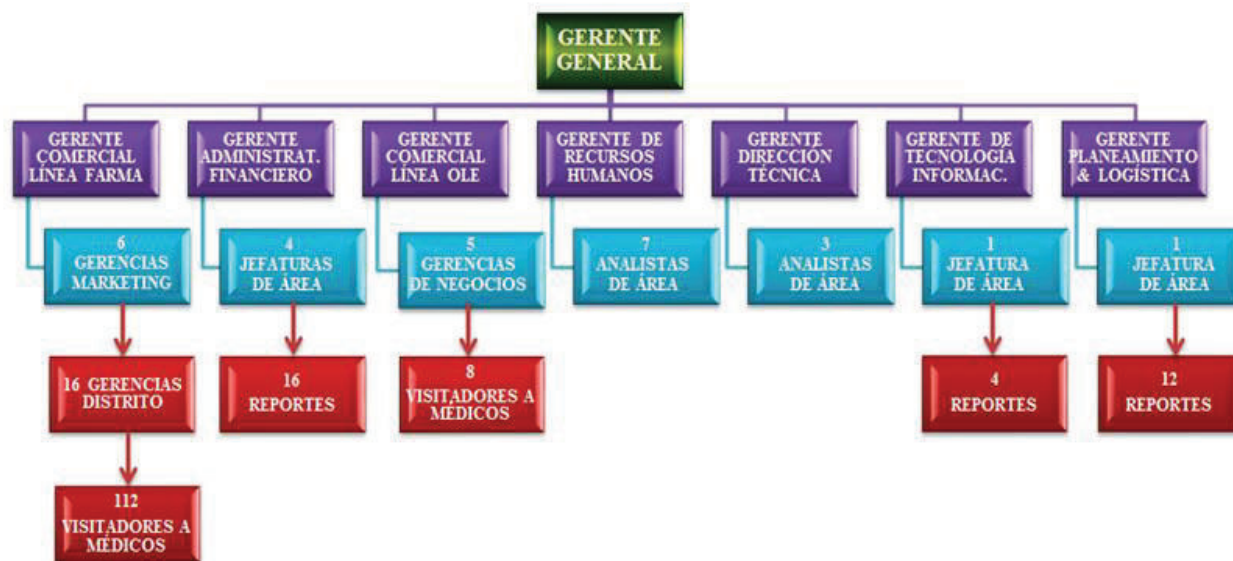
GERENTE GENERAL

GERENTE COMERCIAL LÍNEA FARMA

6 GERENCIAS MARKETING

16 GERENCIAS DISTRITO

112 VISITADORES A MÉDICOS

GERENTE ADMINISTRAT. FINANCIERO

4 JEFATURAS DE ÁREA

16 REPORTES

GERENTE COMERCIAL LÍNEA OLE

5 GERENCIAS DE NEGOCIOS

8 VISITADORES A MÉDICOS

GERENTE DE RECURSOS HUMANOS

7 ANALISTAS DE ÁREA

GERENTE DIRECCIÓN TÉCNICA

3 ANALISTAS DE ÁREA

GERENTE DE TECNOLOGÍA INFORMAC.

1 JEFATURA DE ÁREA

4 REPORTES

GERENTE PLANEAMIENTO & LOGÍSTICA

1 JEFATURA DE ÁREA

12 REPORTES